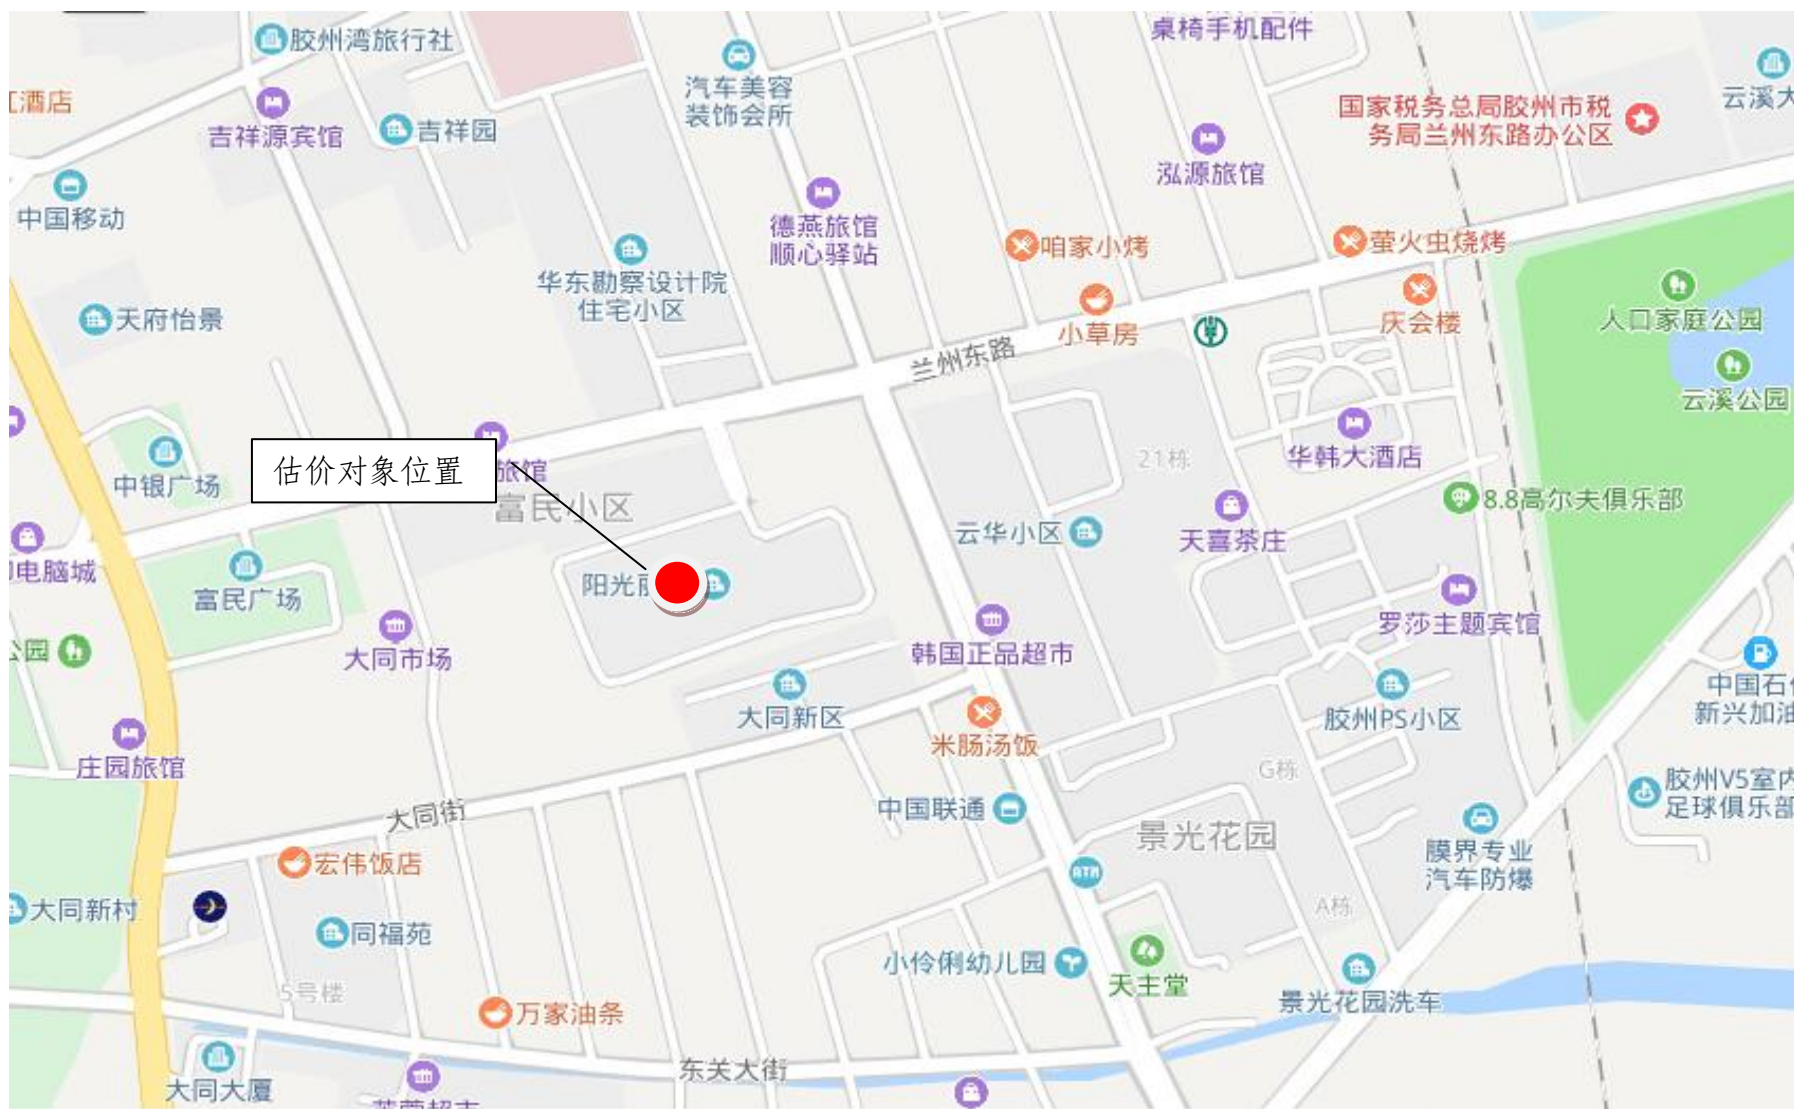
胶州湾旅行社
桌椅手机配件
云溪大
酒店
汽车美容装饰会所
国家税务总局胶州市税务局兰州东路办公区
吉祥源宾馆
吉祥园
泓源旅馆
中国移动
德燕旅馆顺心驿站
咱家小烤
萤火虫烧烤
华东勘察设计院住宅小区
人口家庭公园
天府怡景
小草房
庆会楼
兰州东路
云溪公园
旅馆
21栋
华韩大酒店
中银广场
估价对象位置
富民小区
8.8高尔夫俱乐部
云华小区
天喜茶庄
电脑城
富民广场
阳光
罗莎主题宾馆
园
大同市场
韩国正品超市
中国石
新兴加油
大同新区
胶州PS小区
庄园旅馆
米肠汤饭
G栋
胶州V5室内足球俱乐部
大同街
中国联通
景光花园
膜界专业汽车防爆
宏伟饭店
大同新村
同福苑
A栋
小伶俐幼儿园
天主堂
5号楼
景光花园洗车
万家油条
东关大街
大同大厦
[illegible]